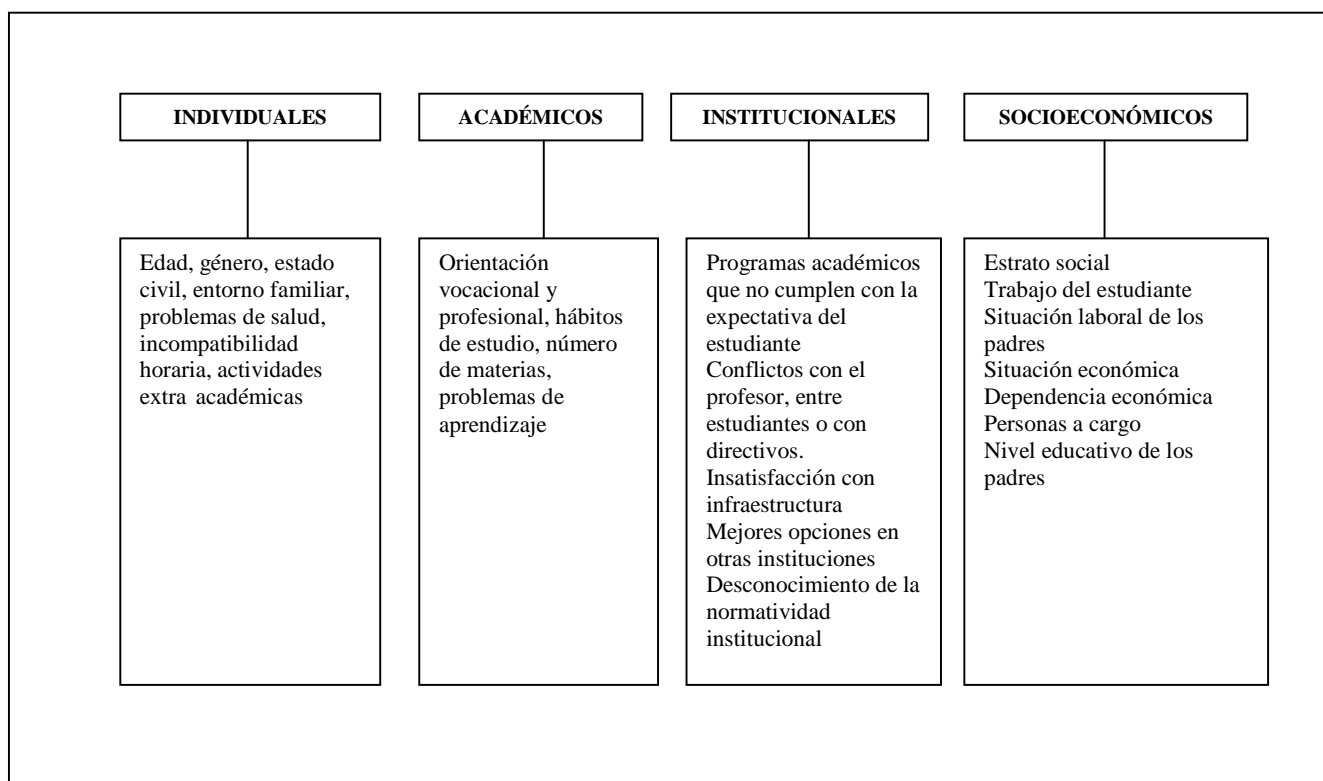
INDIVIDUALES

Edad, género, estado civil, entorno familiar, problemas de salud, incompatibilidad horaria, actividades extra académicas

ACADÉMICOS

Orientación vocacional y profesional, hábitos de estudio, número de materias, problemas de aprendizaje

INSTITUCIONALES

Programas académicos que no cumplen con la expectativa del estudiante
Conflictos con el profesor, entre estudiantes o con directivos.
Insatisfacción con infraestructura
Mejores opciones en otras instituciones
Desconocimiento de la normatividad institucional

SOCIOECONÓMICOS

Estrato social
Trabajo del estudiante
Situación laboral de los padres
Situación económica
Dependencia económica
Personas a cargo
Nivel educativo de los padres